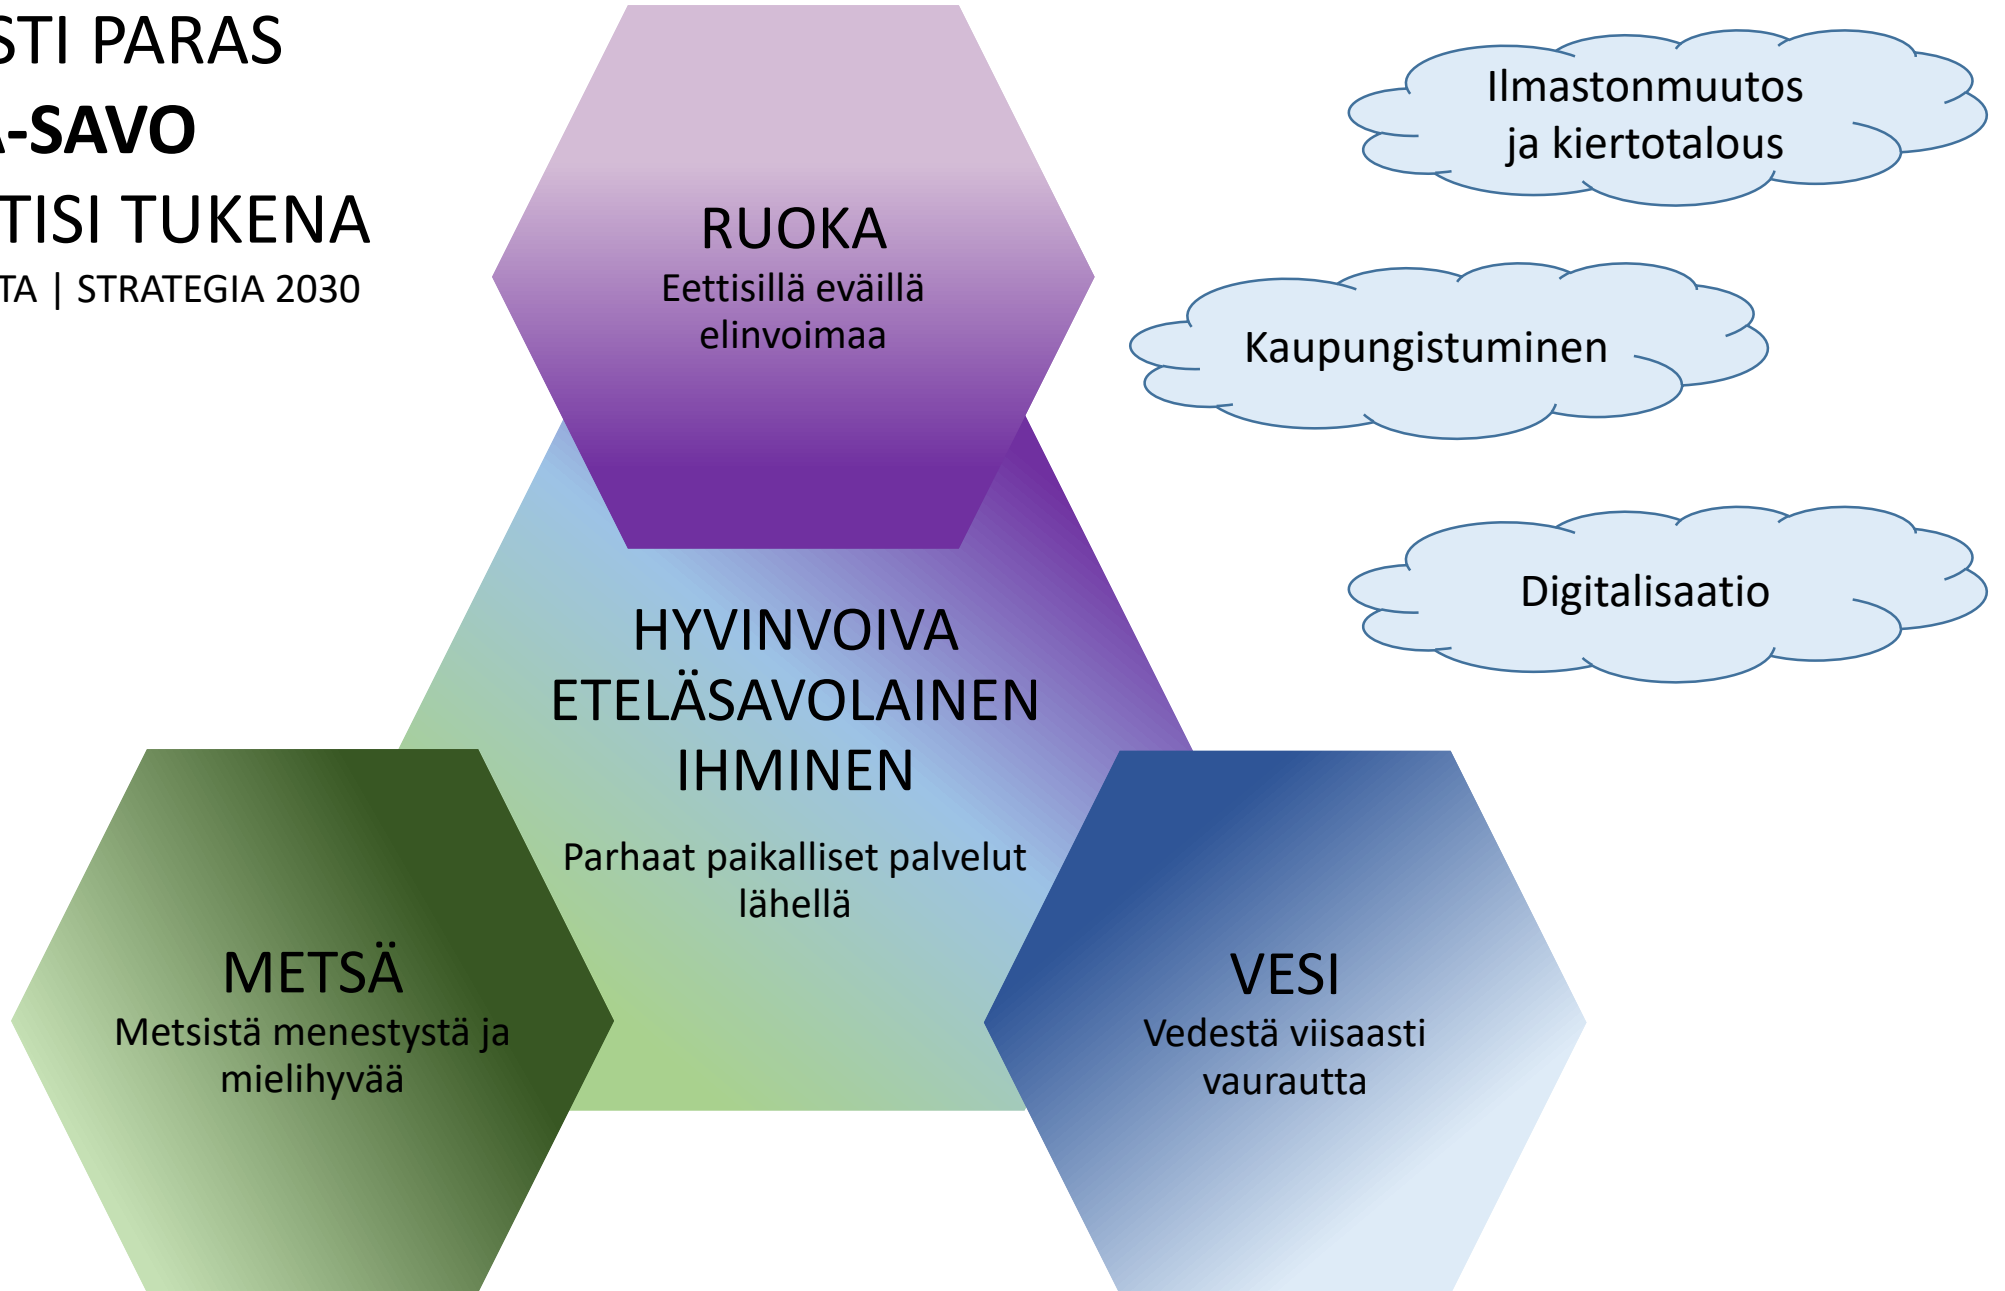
STI PARAS
-SAVO
TISI TUKENA
TA | STRATEGIA 2030

RUOKA
Eettisillä eväillä elinvoimaa

Ilmastonmuutos ja kiertotalous

Kaupungistuminen

Digitalisaatio

HYVINVOIVA ETELÄSAVOLAINEN IHMINEN

Parhaat paikalliset palvelut lähellä

METSÄ
Metsistä menestystä ja mielihyvää

VESI
Vedestä viisaasti vaurautta